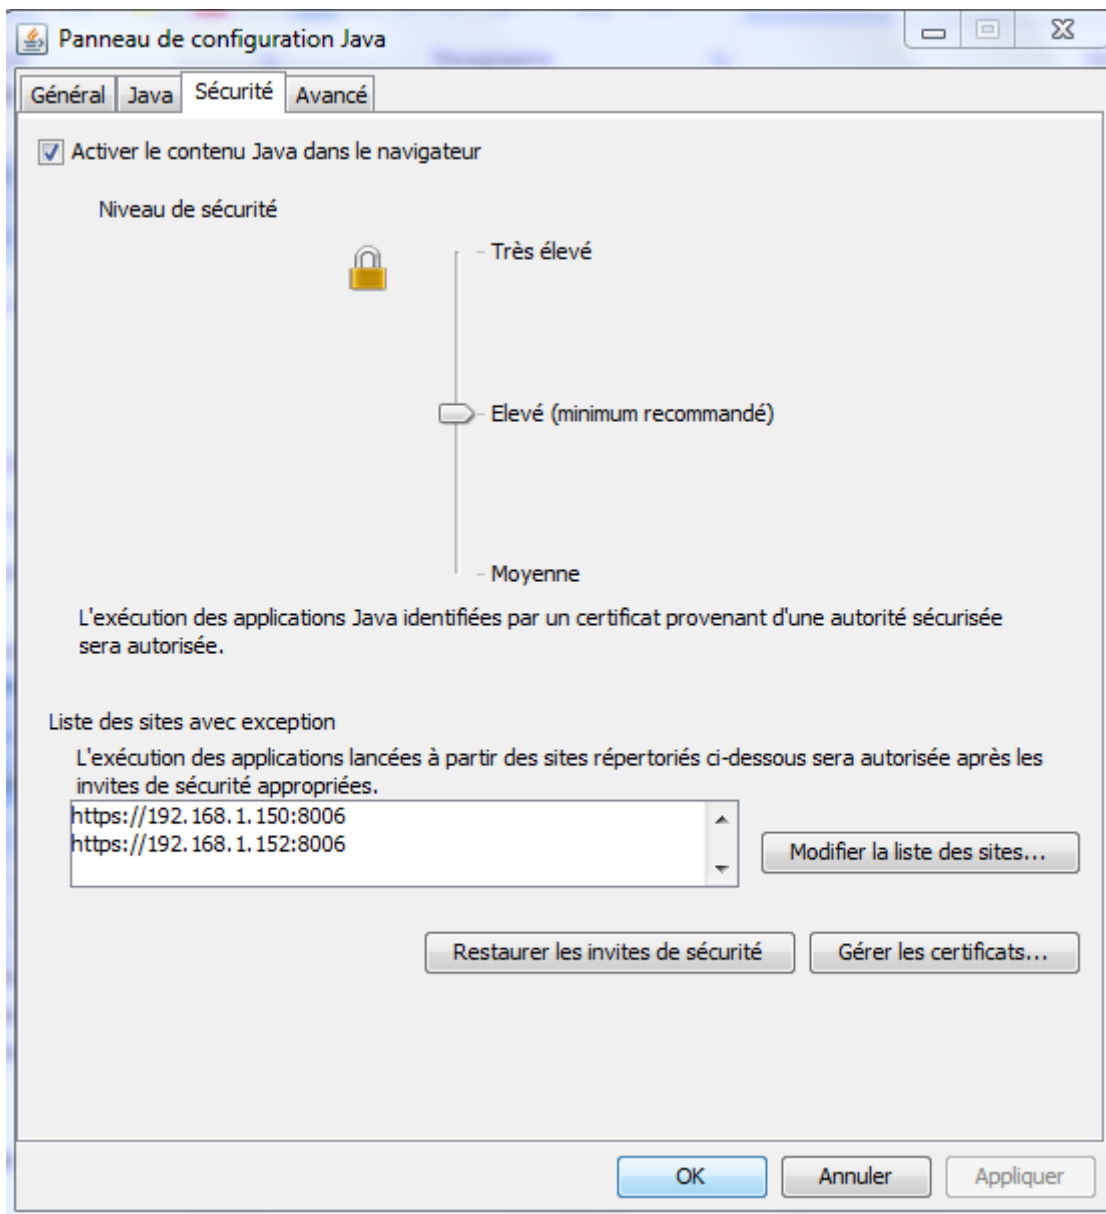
Panneau de configuration Java

Général | Java | Sécurité | Avancé

☑ Activer le contenu Java dans le navigateur

Niveau de sécurité

Très élevé

Elevé (minimum recommandé)

Moyenne

L'exécution des applications Java identifiées par un certificat provenant d'une autorité sécurisée sera autorisée.

Liste des sites avec exception

L'exécution des applications lancées à partir des sites répertoriés ci-dessous sera autorisée après les invites de sécurité appropriées.

https://192.168.1.150:8006
https://192.168.1.152:8006

Modifier la liste des sites...

Restaurer les invites de sécurité

Gérer les certificats...

OK

Annuler

Appliquer